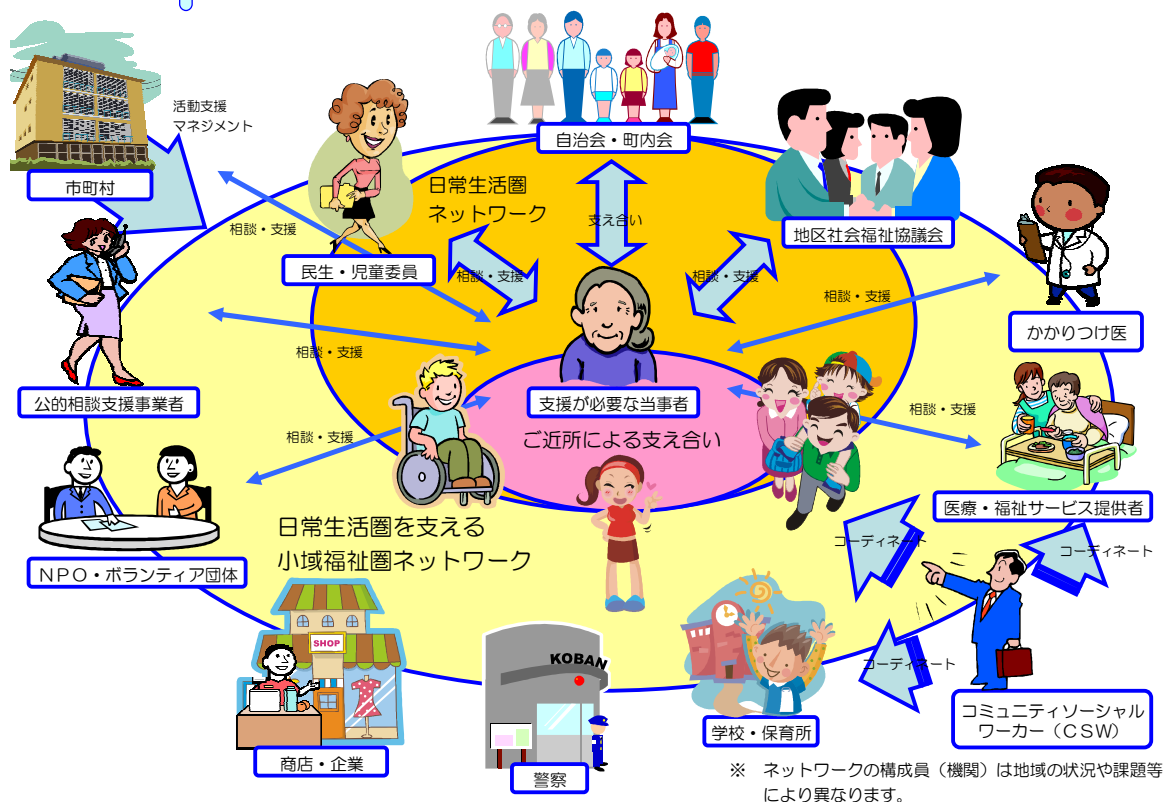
自治会・町内会

市町村

活動支援
マネジメント

民生・児童委員

日常生活圏
ネットワーク

支え合い

地区社会福祉協議会

相談・支援

相談・支援

相談・支援

相談・支援

かかりつけ医

相談・支援

支援が必要な当事者

公的相談支援事業者

相談・支援

ご近所による支え合い

相談・支援

医療・福祉サービス提供者

日常生活圏を支える
小域福祉圏ネットワーク

コーディネート

コーディネート

NPO・ボランティア団体

SHOP

KOBAN

コーディネート

コミュニティソーシャルワーカー（CSW）

学校・保育所

商店・企業

警察

※　ネットワークの構成員（機関）は地域の状況や課題等により異なります。